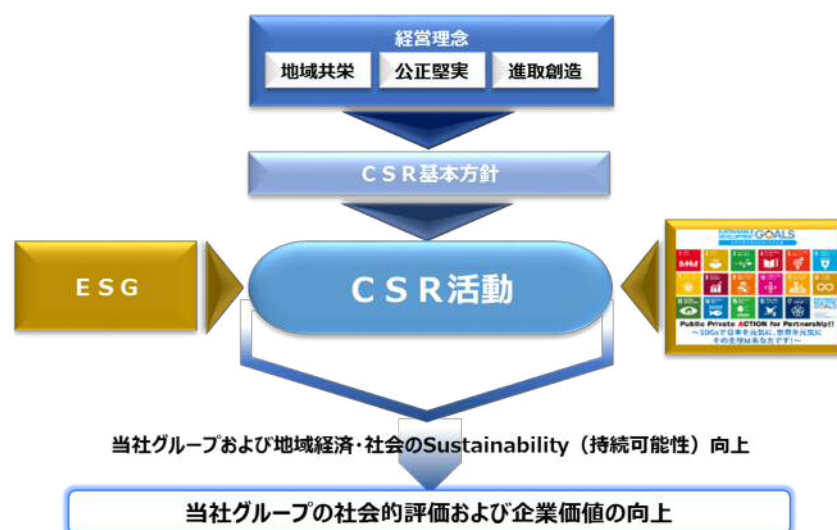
経営理念

地域共栄

公正堅実

進取創造

CSR基本方針

ESG

CSR活動

SUSTAINABLE DEVELOPMENT GOALS

Public Private ACTION for Partnership!!
～SDGsで日本を元気に、世界を元気に
その主役はあなたです！～

当社グループおよび地域経済・社会のSustainability（持続可能性）向上

当社グループの社会的評価および企業価値の向上